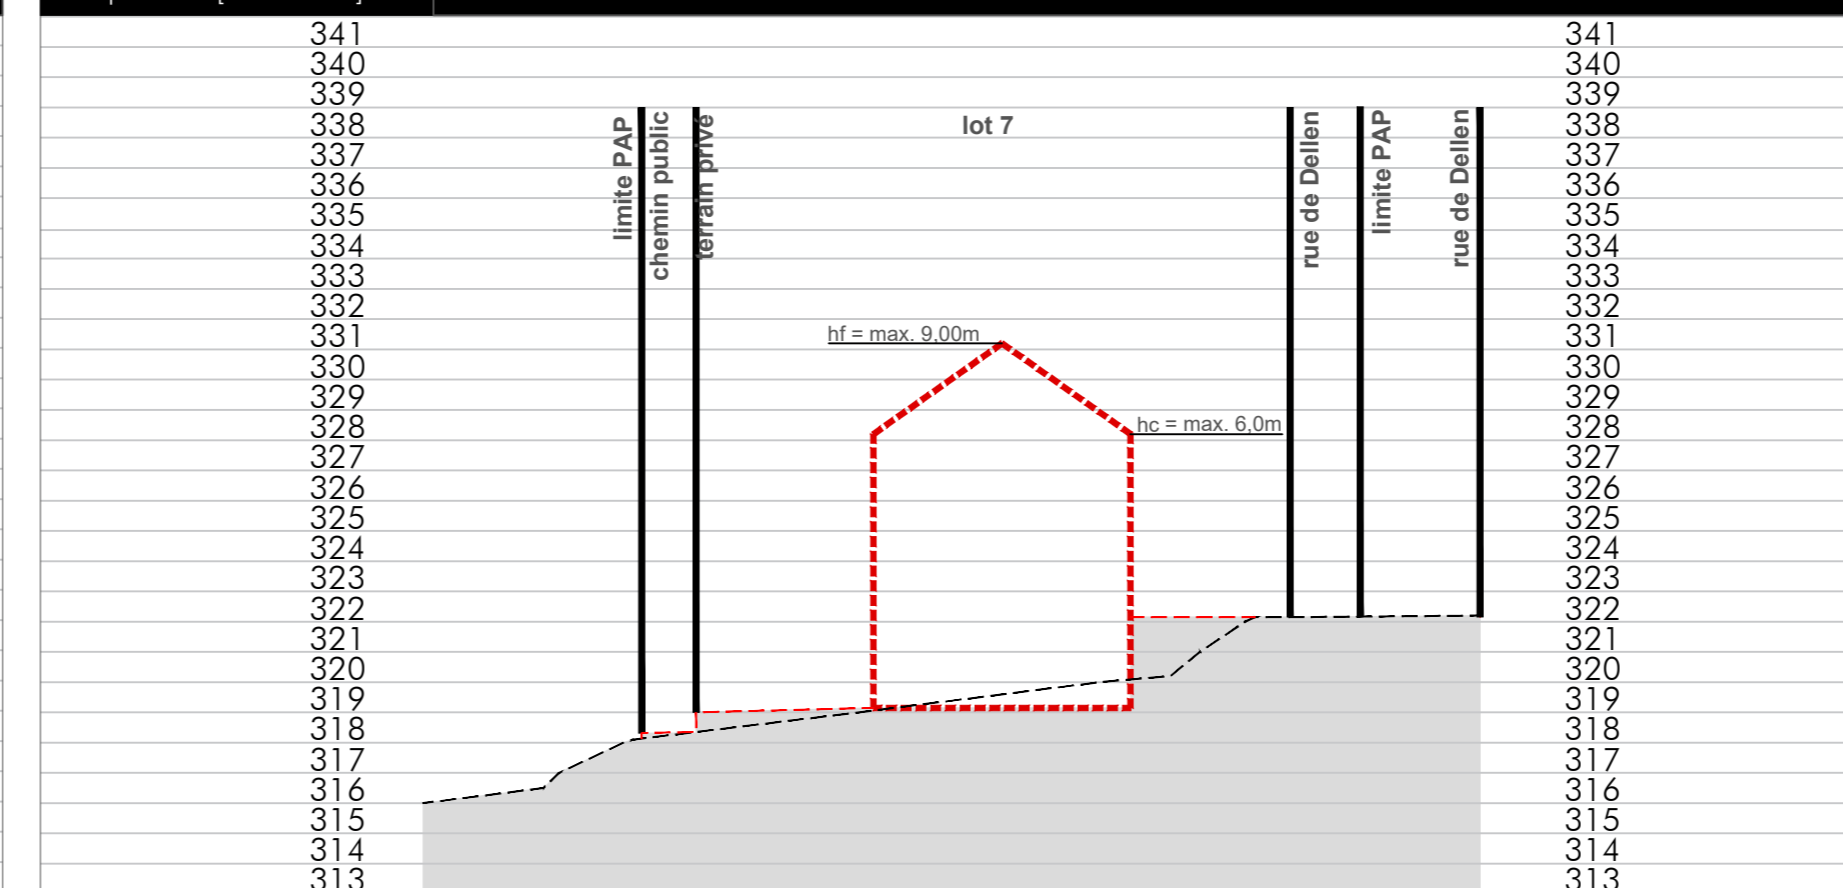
341
340
339
338
337
336
335
334
333
332
331
330
329
328
327
326
325
324
323
322
321
320
319
318
317
316
315
314
313

limite PAP
chemin public
terrain privé
lot 7
rue de Dellen
limite PAP
rue de Dellen

hf = max. 9,00m
hc = max. 6,0m

341
340
339
338
337
336
335
334
333
332
331
330
329
328
327
326
325
324
323
322
321
320
319
318
317
316
315
314
313